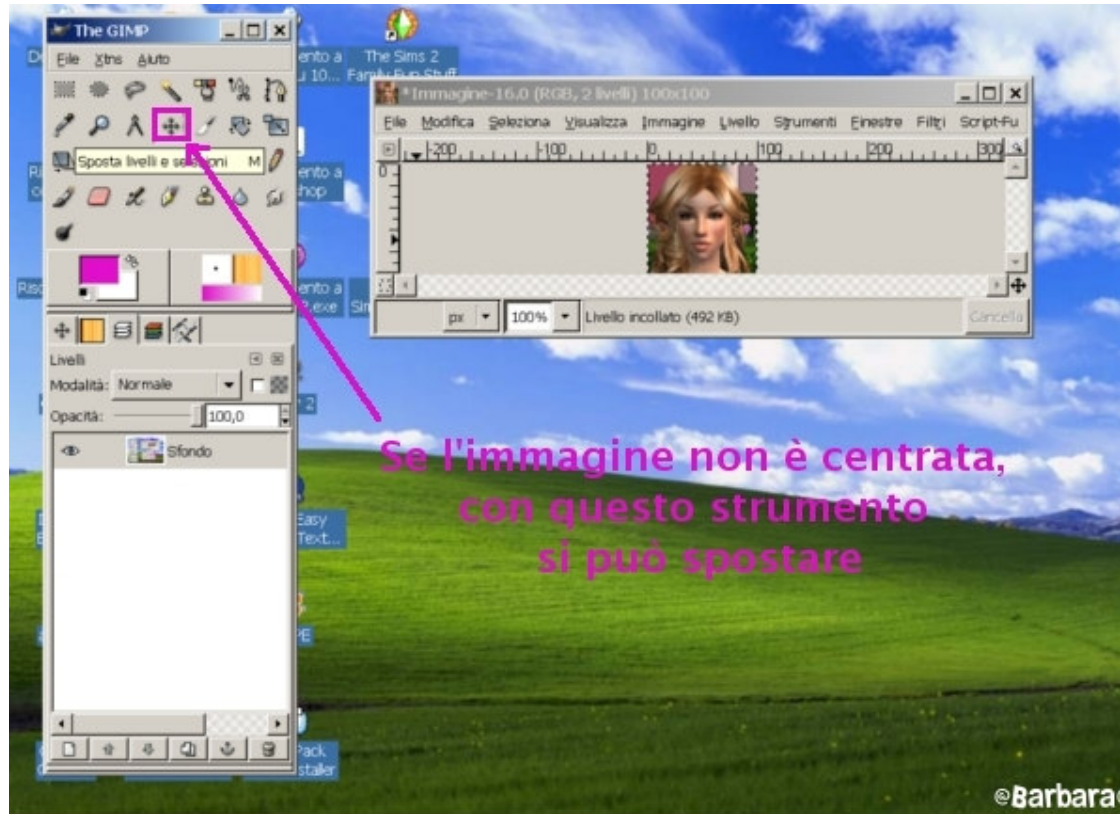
The GIMP
File Xtns Aiuto
Sposta livelli e selezioni M
Livelli
Modalità: Normale
Opacità: 100,0
Sfondo

The Sims 2 Family Fun Stuff
ento a
u 10...
ento a
hop
ento a
.exe
Easy
Text...
PE
Pack
staller

*Immagine-16.0 (RGB, 2 livelli) 100x100
File Modifica Seleziona Visualizza Immagine Livello Strumenti Finestre Filtri Script-Fu
-200 -100 0 100 200 300
px 100% Livello incollato (492 KB) Cancella

Se l'immagine non è centrata, con questo strumento si può spostare

©Barbara